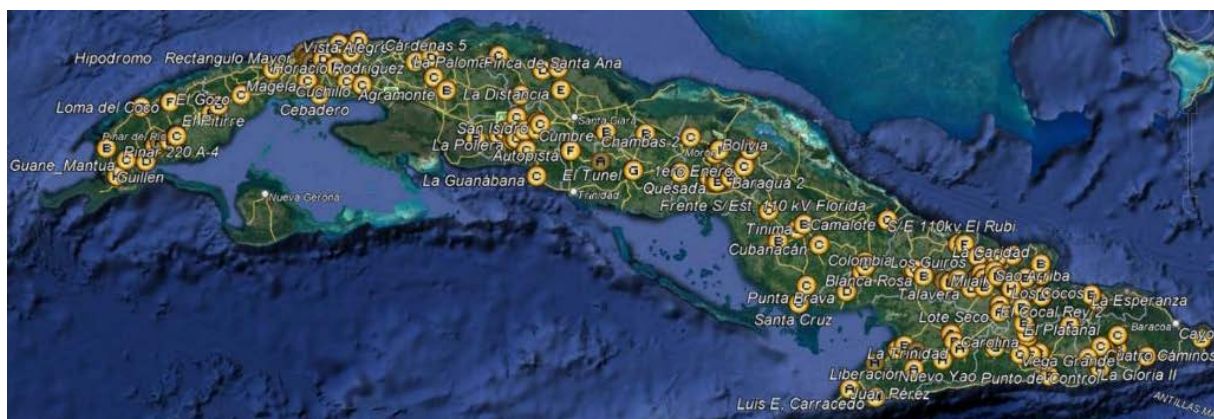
Hipodromo Rectangulo Mayor Vista Alegre Cárdenas 5 Horacio Rodriguez La Paloma Finca de Santa Ana Loma del Coco El Gozo Magela Cuchillo Agramonte La Distancia El Pitirre Cebadero Pinar del Rio Pinar 220 A-4 San Isidro Cumbre Chambas 2 Bolivia Guane_Mantua Guillen La Pollera Autopista Santa Clara Nueva Gerona La Guanábana El Tunel 1ero Enero Quesada Baragua 2 Trinidad Frente S/Est. 110 kV Florida Tinima Camalote S/E 110kv El Rubi Cubanacán Colombia Los Guiros Saridad Blanca Rosa Mijail Sao Arriba Talavera Los Cocos La Esperanza Punta Brava Santa Cruz Lote Seco El Cocal Rey 2 El Platanal Baracoa Cayo La Trinidad Carolina Vega Grande Cuatro Caminos Liberación Nuevo Yao Punto de Control La Gloria II Luis E. Carracedo Juan Pérez ANTILLAS